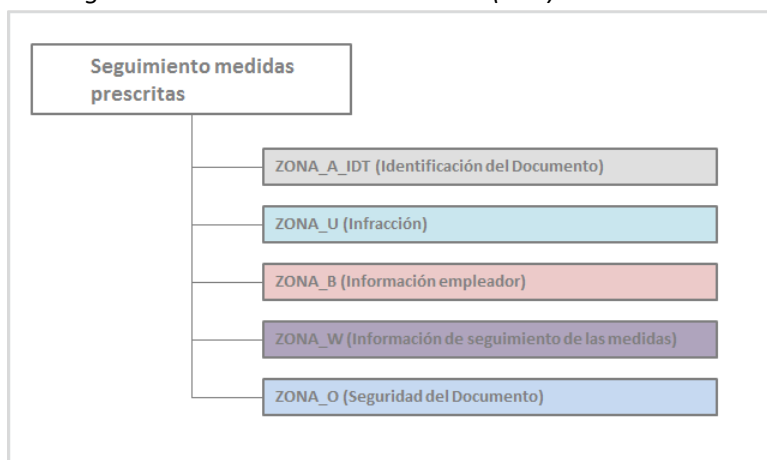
Seguimiento medidas prescritas

ZONA_A_IDT (Identificación del Documento)

ZONA_U (Infracción)

ZONA_B (Información empleador)

ZONA_W (Información de seguimiento de las medidas)

ZONA_O (Seguridad del Documento)